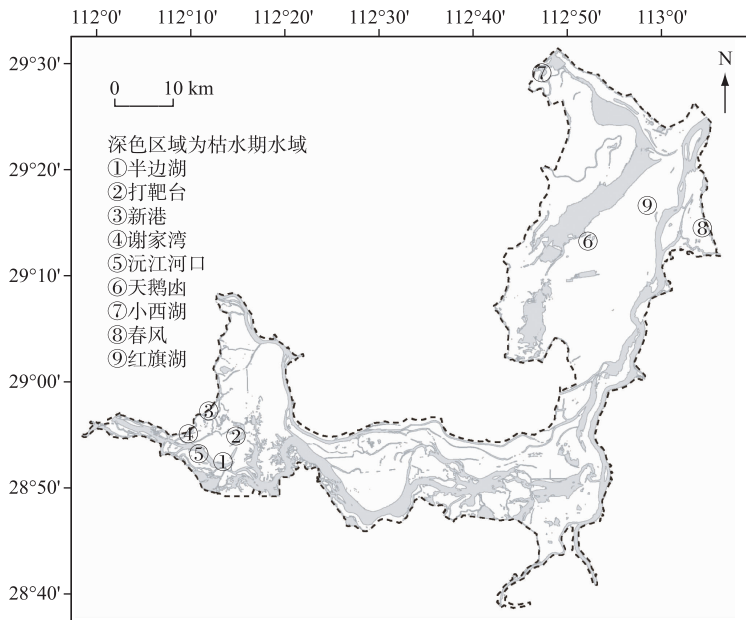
112°0' 112°10' 112°20' 112°30' 112°40' 112°50' 113°0'

29°30'
29°20'
29°10'
29°00'
28°50'
28°40'

0 10 km

N

深色区域为枯水期水域
①半边湖
②打靶台
③新港
④谢家湾
⑤沅江河口
⑥天鹅凼
⑦小西湖
⑧春风
⑨红旗湖

⑦ ⑨ ⑧ ⑥ ③ ④ ② ⑤ ①